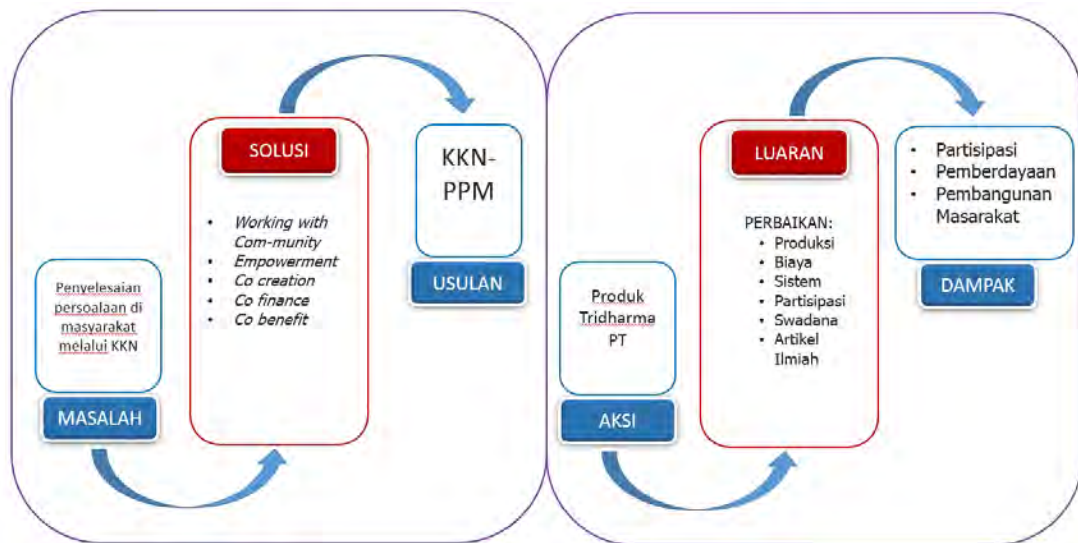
Penyelesaian persoalaan di masyarakat melalui KKN

MASALAH

SOLUSI

- Working with Com-munity
- Empowerment
- Co creation
- Co finance
- Co benefit

KKN-PPM

USULAN

Produk Tridharma PT

AKSI

LUARAN

PERBAIKAN:
- Produksi
- Biaya
- Sistem
- Partisipasi
- Swadana
- Artikel Ilmiah

- Partisipasi
- Pemberdayaan
- Pembangunan Masarakat

DAMPAK